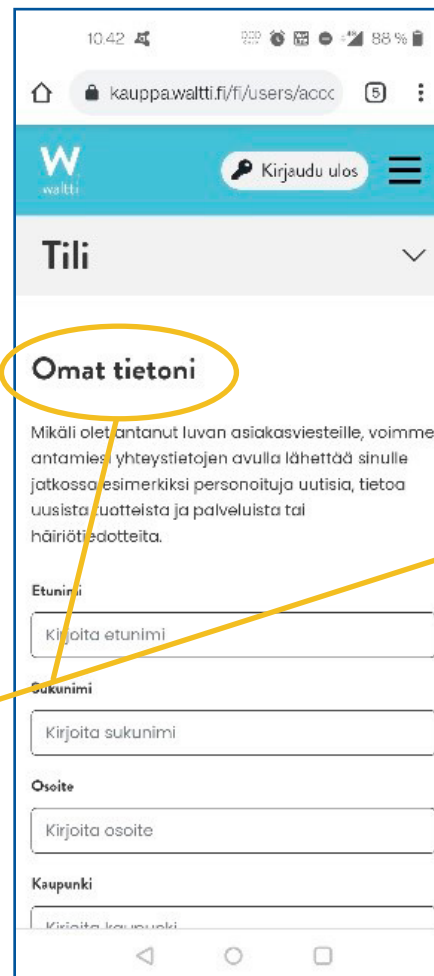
10.42

88 %

kauppa.waltti.fi/fi/users/acco

5

W
waltti

Kirjaudu ulos

Tili

Omat tietoni

Mikäli olet antanut luvan asiakasviesteille, voimme antamiesi yhteystietojen avulla lähettää sinulle jatkossa esimerkiksi personoituja uutisia, tietoa uusista tuotteista ja palveluista tai häiriötiedotteita.

Etunimi

Kirjoita etunimi

Sukunimi

Kirjoita sukunimi

Osoite

Kirjoita osoite

Kaupunki

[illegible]